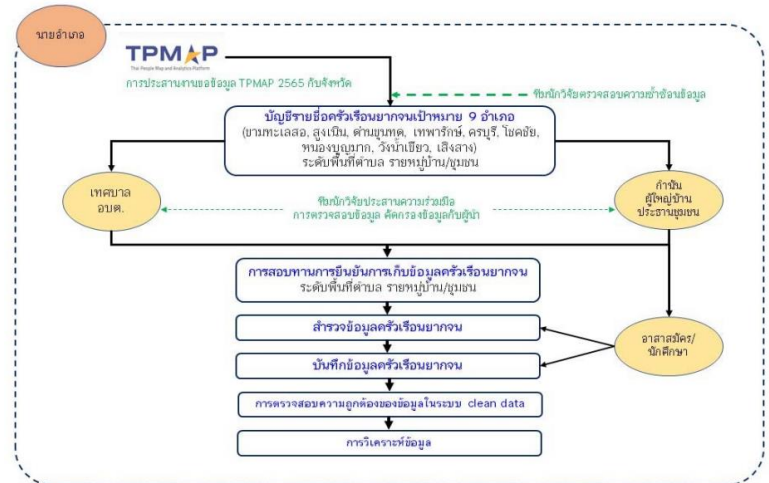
นายอำเภอ

TPMAP
The People Map and Analytics Platform

การประสานงานขอข้อมูล TPMAP 2565 กับจังหวัด

ทีมนักวิจัยตรวจสอบความซ้ำซ้อนข้อมูล

บัญชีรายชื่อครัวเรือนยากจนเป้าหมาย 9 อำเภอ
(ขามทะเลสอ, สูงเนิน, ด่านขุนทด, เทพารักษ์, ครบุรี, โชคชัย, หนองบุญมาก, วังน้ำเขียว, เสิงสาง)
ระดับพื้นที่ตำบล รายหมู่บ้าน/ชุมชน

เทศบาล
อบต.

ทีมนักวิจัยประสานความร่วมมือ
การตรวจสอบข้อมูล คัดกรองข้อมูลกับผู้นำ

กำนัน
ผู้ใหญ่บ้าน
ประธานชุมชน

การสอบทานการยืนยันการเก็บข้อมูลครัวเรือนยากจน
ระดับพื้นที่ตำบล รายหมู่บ้าน/ชุมชน

สำรวจข้อมูลครัวเรือนยากจน

อาสาสมัคร/
นักศึกษา

บันทึกข้อมูลครัวเรือนยากจน

การตรวจสอบความถูกต้องของข้อมูลในระบบ clean data

การวิเคราะห์ข้อมูล